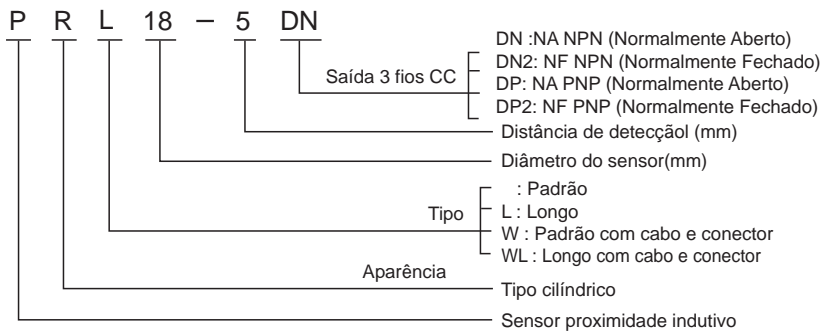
P R L 18 – 5 DN

Saída 3 fios CC
DN :NA NPN (Normalmente Aberto)
DN2: NF NPN (Normalmente Fechado)
DP: NA PNP (Normalmente Aberto)
DP2: NF PNP (Normalmente Fechado)

Distância de detecçãol (mm)

Diâmetro do sensor(mm)

Tipo
: Padrão
L : Longo
W : Padrão com cabo e conector
WL : Longo com cabo e conector

Aparência

Tipo cilíndrico

Sensor proximidade indutivo